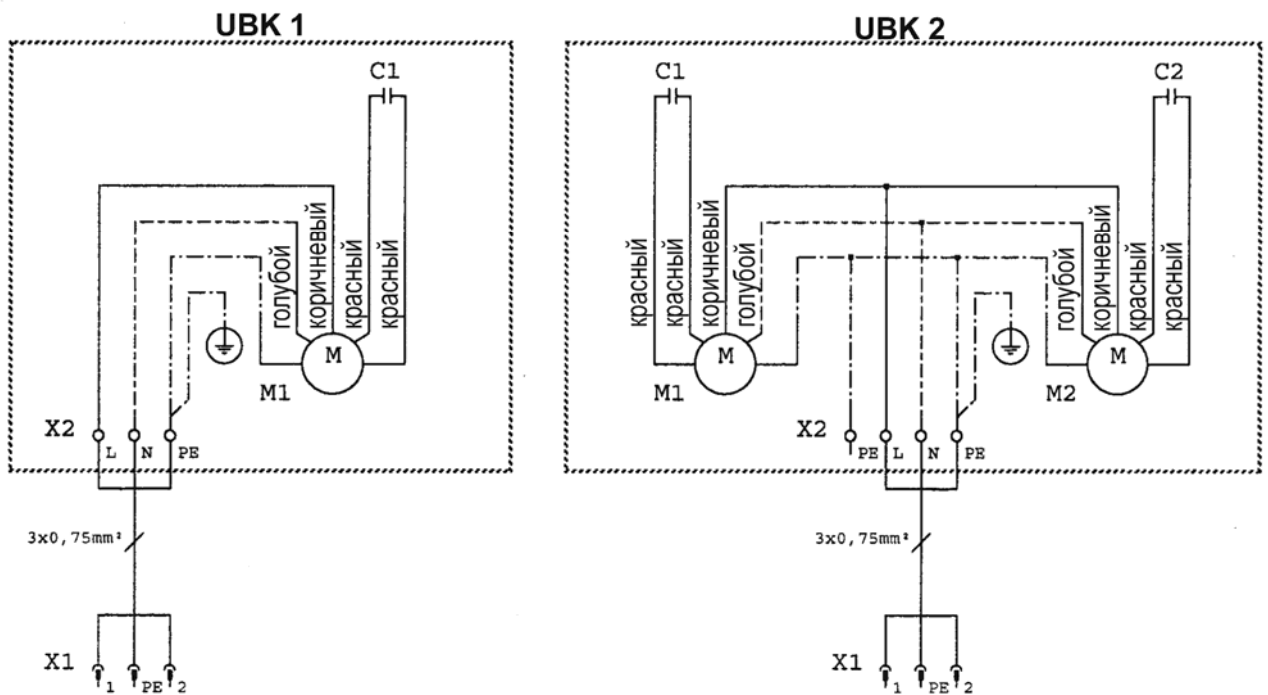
UBK 1

C1

голубой коричневый красный красный

M

M1

X2 L N PE

3x0,75mm²

X1 1 PE 2

UBK 2

C1

C2

красный красный коричневый голубой

голубой коричневый красный красный

M

M

M1

M2

X2 PE L N PE

3x0,75mm²

X1 1 PE 2